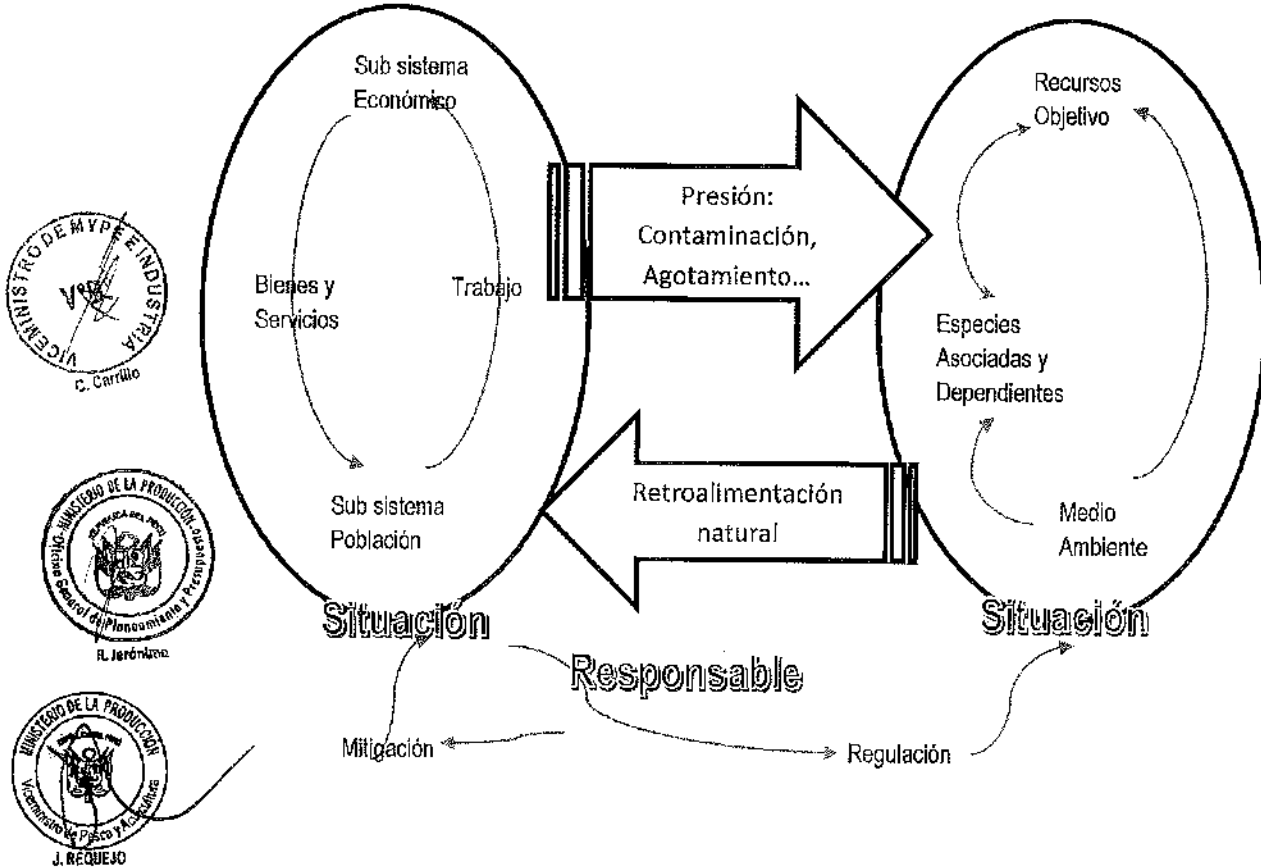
VICEMINISTRO DE MYPE E INDUSTRIA
VºBº
C. Carrillo

MINISTERIO DE LA PRODUCCIÓN
REPUBLICA DEL PERU
Oficina General de Planeamiento y Presupuesto
R. Jerónimo

MINISTERIO DE LA PRODUCCIÓN
Viceministro de Pesca y Acuicultura
J. REQUEJO

Sub sistema Económico

Bienes y Servicios

Trabajo

Sub sistema Población

Presión: Contaminación, Agotamiento...

Retroalimentación natural

Recursos Objetivo

Especies Asociadas y Dependientes

Medio Ambiente

Situación

Situación

Responsable

Mitigación

Regulación